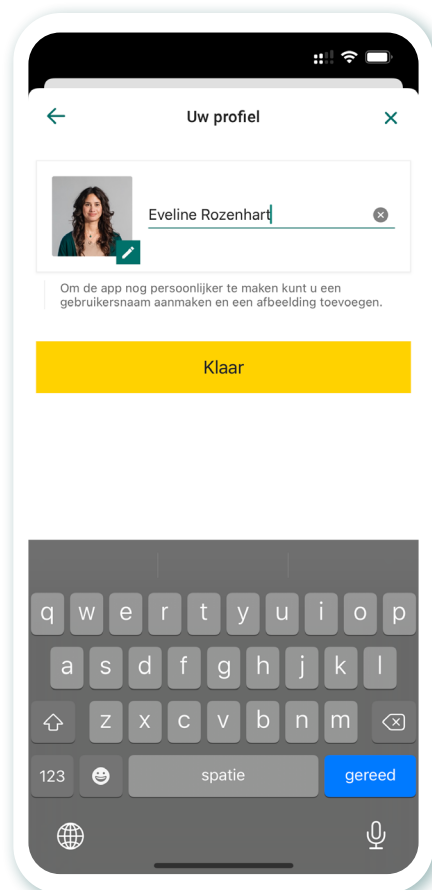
Uw profiel

Eveline Rozenhart

Om de app nog persoonlijker te maken kunt u een gebruikersnaam aanmaken en een afbeelding toevoegen.

Klaar

q w e r t y u i o p
a s d f g h j k l
z x c v b n m
123 spatie gereed